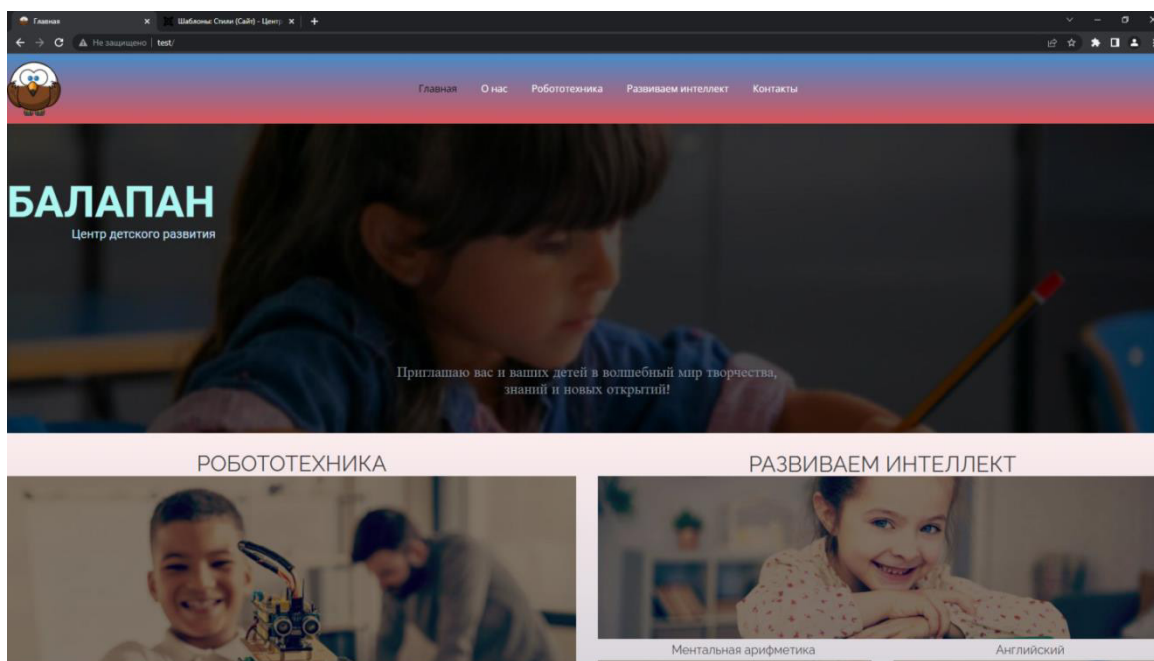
Главная
Шаблоны: Стили (Сайт) - Центр
Не защищено | test/

Главная О нас Робототехника Развиваем интеллект Контакты

БАЛАПАН
Центр детского развития

Приглашаю вас и ваших детей в волшебный мир творчества, знаний и новых открытий!

РОБОТОТЕХНИКА

РАЗВИВАЕМ ИНТЕЛЛЕКТ

Ментальная арифметика

Английский